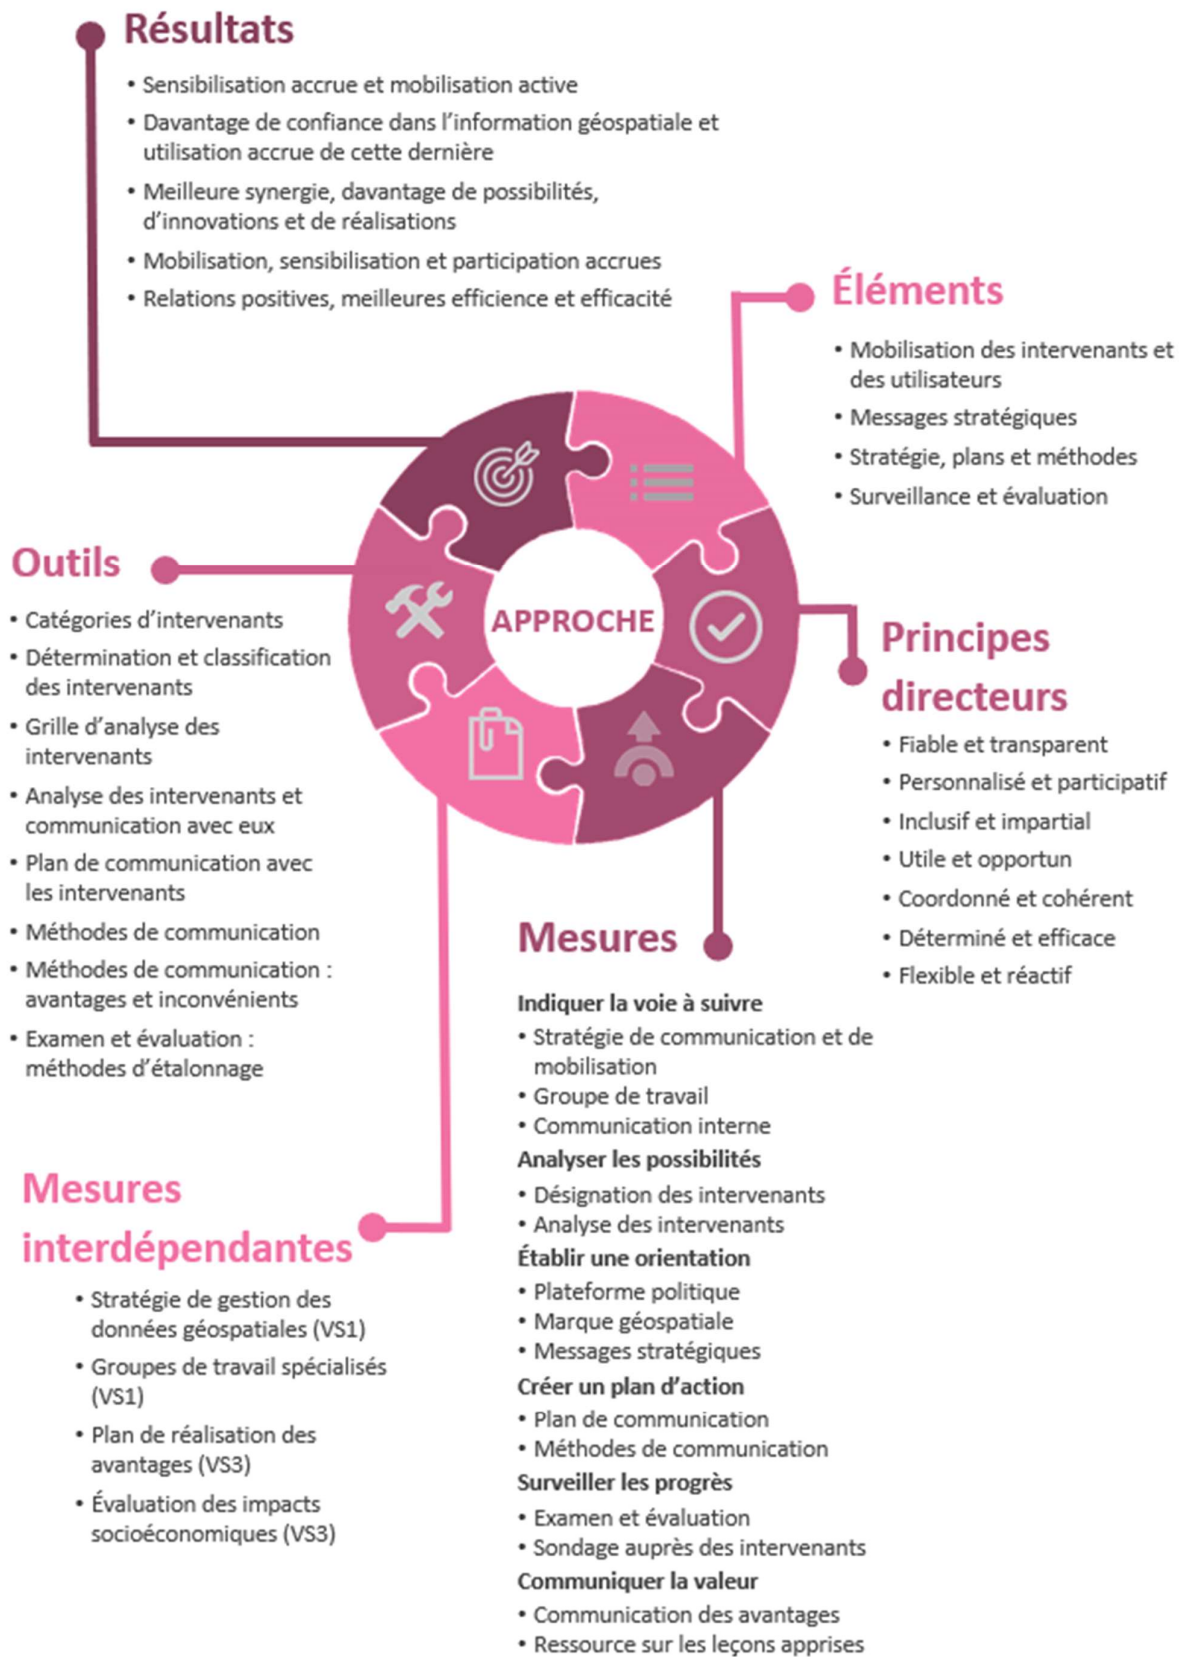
Résultats

- Sensibilisation accrue et mobilisation active
- Davantage de confiance dans l'information géospatiale et utilisation accrue de cette dernière
- Meilleure synergie, davantage de possibilités, d'innovations et de réalisations
- Mobilisation, sensibilisation et participation accrues
- Relations positives, meilleures efficience et efficacité

Éléments

- Mobilisation des intervenants et des utilisateurs
- Messages stratégiques
- Stratégie, plans et méthodes
- Surveillance et évaluation

Outils

- Catégories d'intervenants
- Détermination et classification des intervenants
- Grille d'analyse des intervenants
- Analyse des intervenants et communication avec eux
- Plan de communication avec les intervenants
- Méthodes de communication
- Méthodes de communication : avantages et inconvénients
- Examen et évaluation : méthodes d'étalonnage

APPROCHE

Principes directeurs

- Fiable et transparent
- Personnalisé et participatif
- Inclusif et impartial
- Utile et opportun
- Coordonné et cohérent
- Déterminé et efficace
- Flexible et réactif

Mesures

Indiquer la voie à suivre
- Stratégie de communication et de mobilisation
- Groupe de travail
- Communication interne

Analyser les possibilités
- Désignation des intervenants
- Analyse des intervenants

Établir une orientation
- Plateforme politique
- Marque géospatiale
- Messages stratégiques

Créer un plan d'action
- Plan de communication
- Méthodes de communication

Surveiller les progrès
- Examen et évaluation
- Sondage auprès des intervenants

Communiquer la valeur
- Communication des avantages
- Ressource sur les leçons apprises

Mesures interdépendantes

- Stratégie de gestion des données géospatiales (VS1)
- Groupes de travail spécialisés (VS1)
- Plan de réalisation des avantages (VS3)
- Évaluation des impacts socioéconomiques (VS3)